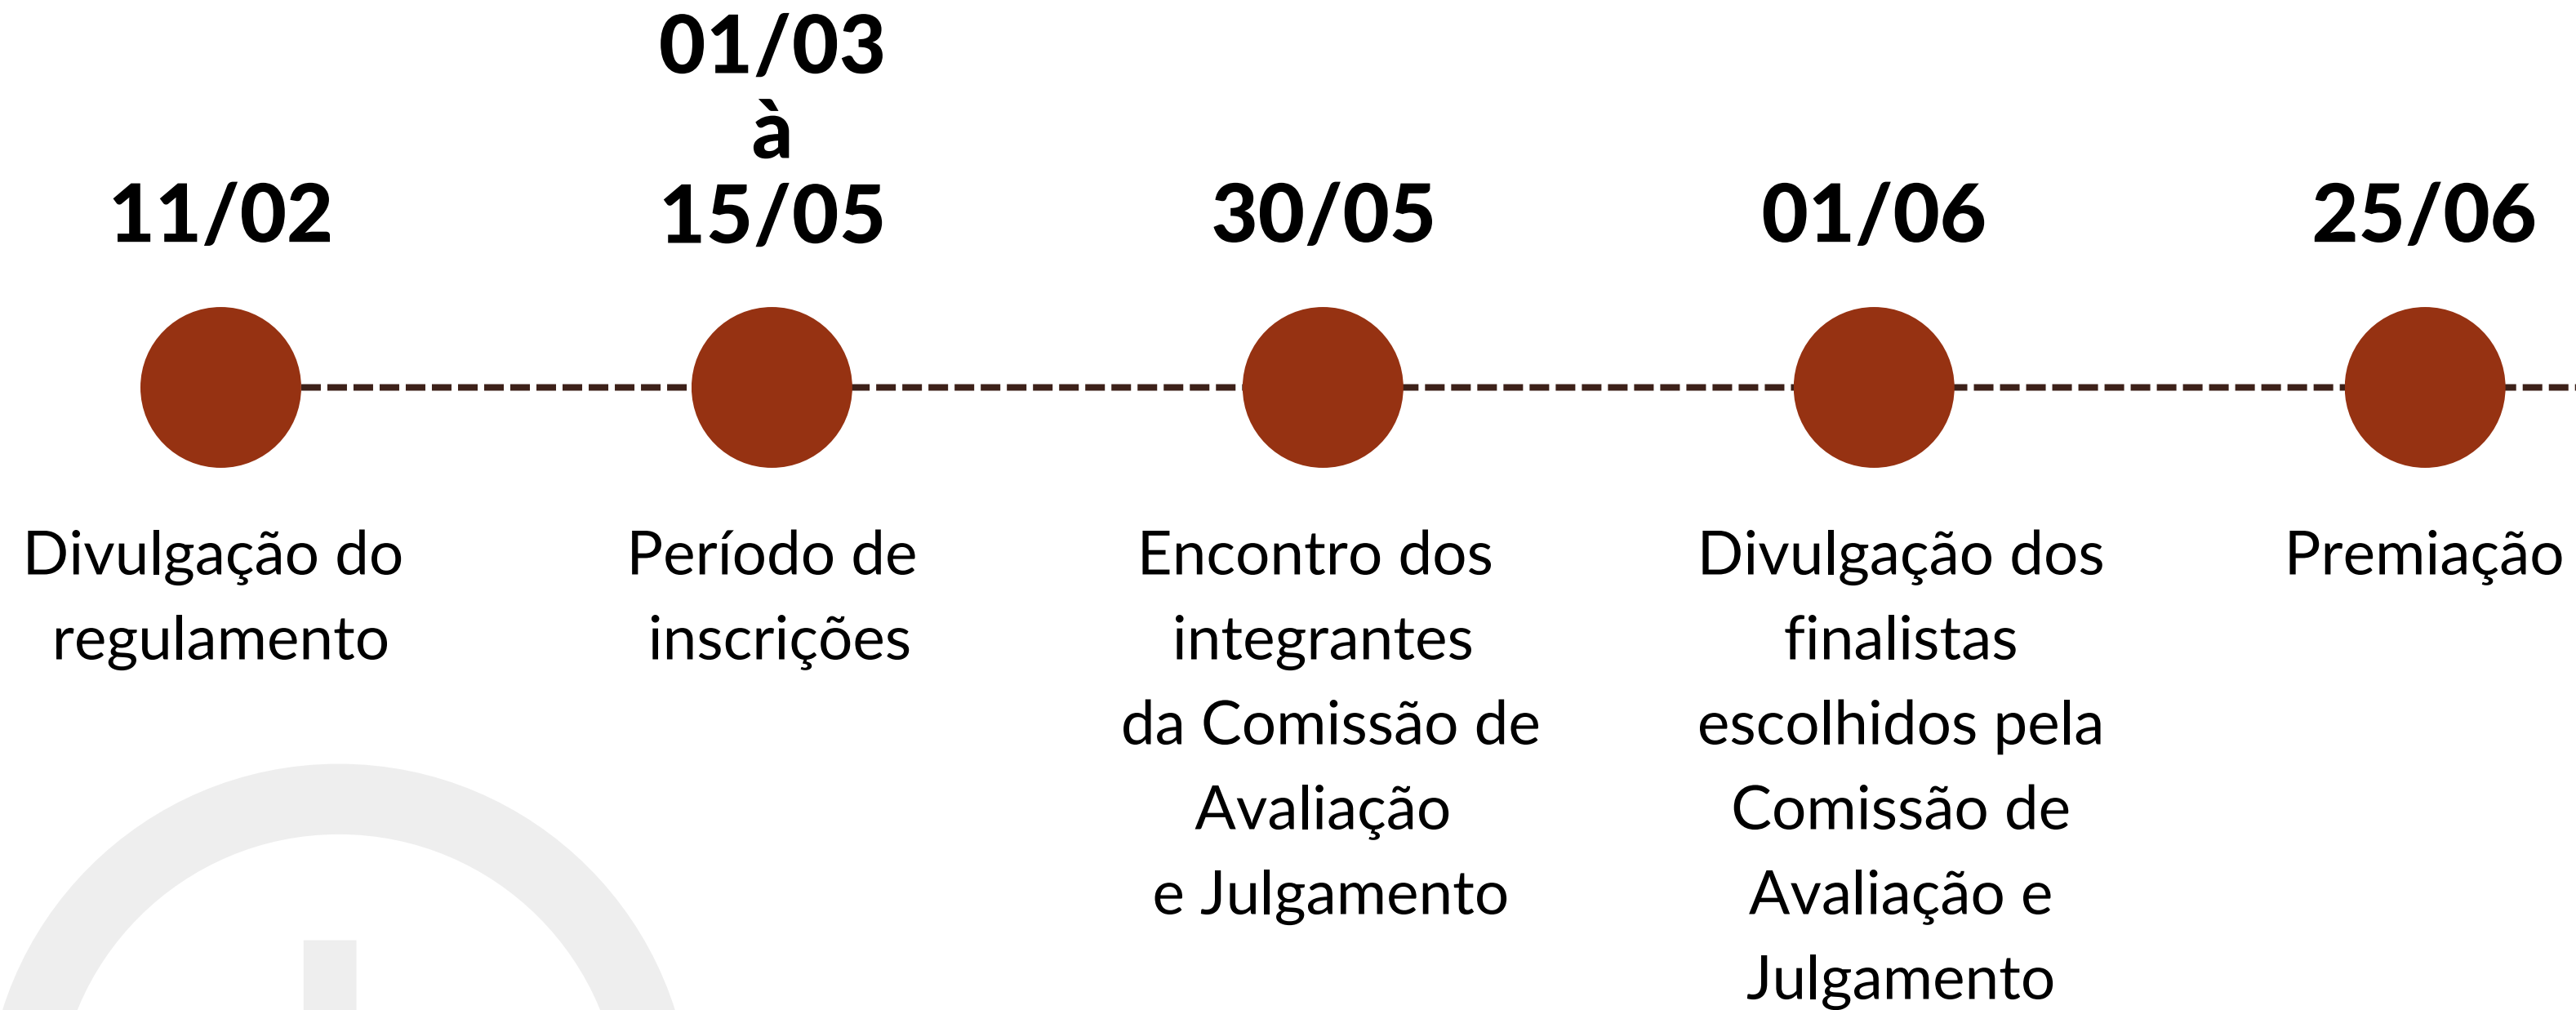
11/02

Divulgação do regulamento

01/03
à
15/05

Período de inscrições

30/05

Encontro dos integrantes da Comissão de Avaliação e Julgamento

01/06

Divulgação dos finalistas escolhidos pela Comissão de Avaliação e Julgamento

25/06

Premiação